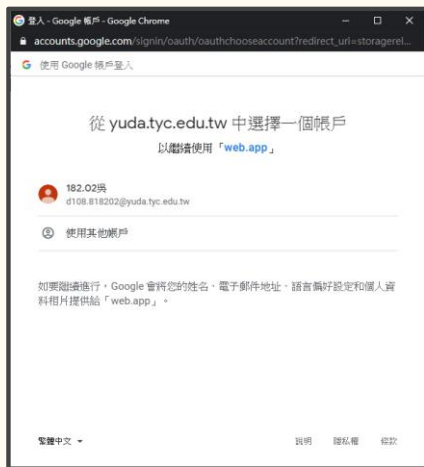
登入 - Google 帳戶 - Google Chrome

accounts.google.com/signin/oauth/oauthchooseaccount?redirect_uri=storagerel...

G 使用 Google 帳戶登入

從 yuda.tyc.edu.tw 中選擇一個帳戶

以繼續使用「web.app」

182.02吳
d108.818202@yuda.tyc.edu.tw

使用其他帳戶

如要繼續進行，Google 會將您的姓名、電子郵件地址、語言偏好設定和個人資料相片提供給「web.app」。

繁體中文

說明 隱私權 條款